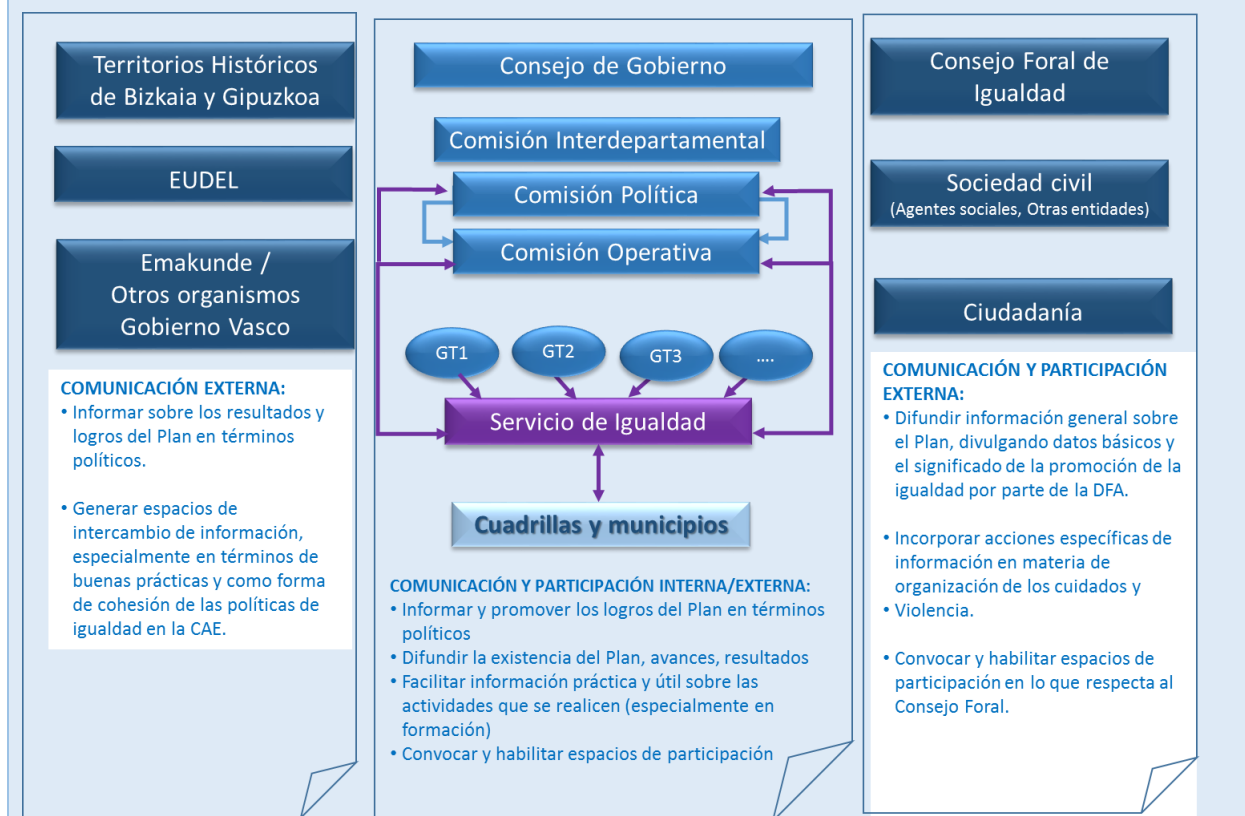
Territorios Históricos de Bizkaia y Gipuzkoa

EUDEL

Emakunde / Otros organismos Gobierno Vasco

COMUNICACIÓN EXTERNA:
• Informar sobre los resultados y logros del Plan en términos políticos.

• Generar espacios de intercambio de información, especialmente en términos de buenas prácticas y como forma de cohesión de las políticas de igualdad en la CAE.

Consejo de Gobierno

Comisión Interdepartamental

Comisión Política

Comisión Operativa

GT1

GT2

GT3

....

Servicio de Igualdad

Cuadrillas y municipios

COMUNICACIÓN Y PARTICIPACIÓN INTERNA/EXTERNA:
• Informar y promover los logros del Plan en términos políticos
• Difundir la existencia del Plan, avances, resultados
• Facilitar información práctica y útil sobre las actividades que se realicen (especialmente en formación)
• Convocar y habilitar espacios de participación

Consejo Foral de Igualdad

Sociedad civil
(Agentes sociales, Otras entidades)

Ciudadanía

COMUNICACIÓN Y PARTICIPACIÓN EXTERNA:
• Difundir información general sobre el Plan, divulgando datos básicos y el significado de la promoción de la igualdad por parte de la DFA.

• Incorporar acciones específicas de información en materia de organización de los cuidados y
• Violencia.

• Convocar y habilitar espacios de participación en lo que respecta al Consejo Foral.